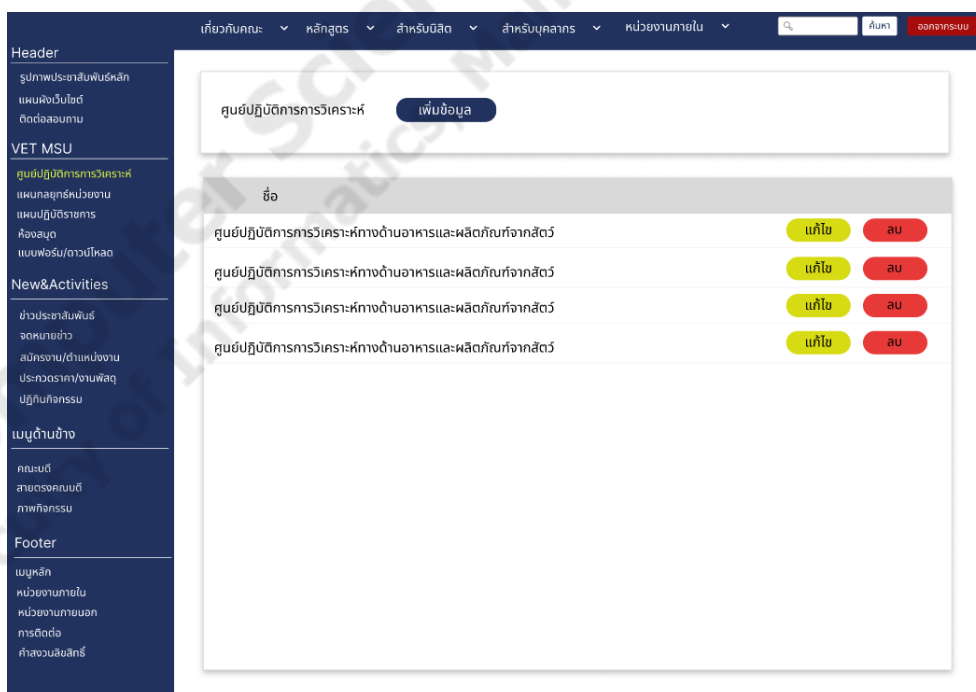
เกี่ยวกับคณะ หลักสูตร สำหรับนิสิต สำหรับบุคลากร หน่วยงานภายใน ค้นหา ออกจากระบบ

Header
รูปภาพประชาสัมพันธ์หลัก
แผนผังเว็บไซต์
ติดต่อสอบถาม

VET MSU
ศูนย์ปฏิบัติการการวิเคราะห์
แผนกลยุทธ์หน่วยงาน
แผนปฏิบัติราชการ
ห้องสมุด
แบบฟอร์ม/ดาวน์โหลด

New&Activities
ข่าวประชาสัมพันธ์
จดหมายข่าว
สมัครงาน/ตำแหน่งงาน
ประกวดราคา/งานพัสดุ
ปฏิทินกิจกรรม

เมนูด้านข้าง
คณะบดี
สายตรงคณบดี
ภาพกิจกรรม

Footer
เมนูหลัก
หน่วยงานภายใน
หน่วยงานภายนอก
การติดต่อ
คำสงวนลิขสิทธิ์

ศูนย์ปฏิบัติการการวิเคราะห์ เพิ่มข้อมูล

| ชื่อ | | |
|---|---|---|
| ศูนย์ปฏิบัติการการวิเคราะห์ทางด้านอาหารและผลิตภัณฑ์จากสัตว์ | แก้ไข | ลบ |
| ศูนย์ปฏิบัติการการวิเคราะห์ทางด้านอาหารและผลิตภัณฑ์จากสัตว์ | แก้ไข | ลบ |
| ศูนย์ปฏิบัติการการวิเคราะห์ทางด้านอาหารและผลิตภัณฑ์จากสัตว์ | แก้ไข | ลบ |
| ศูนย์ปฏิบัติการการวิเคราะห์ทางด้านอาหารและผลิตภัณฑ์จากสัตว์ | แก้ไข | ลบ |